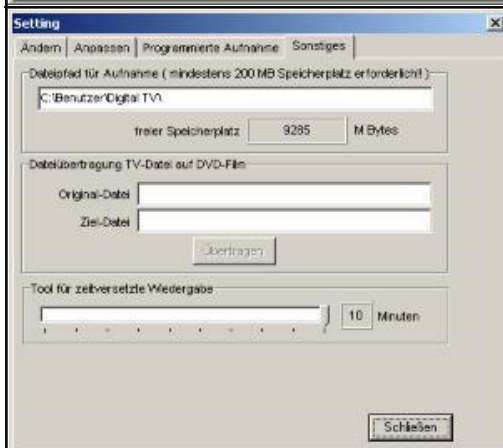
Setting

Andern | Anpassen | Programmierte Aufnahme | Sonstiges

Dateipfad für Aufnahme ( mindestens 200 MB Speicherplatz erforderlich! )

C:\Benutzer\Digital TV\

freier Speicherplatz 9285 M Bytes

Dateiübertragung TV-Datei auf DVD-Film

Original-Datei

Ziel-Datei

Übertragen

Tool für zeitversetzte Wiedergabe

10 Minuten

Schließen